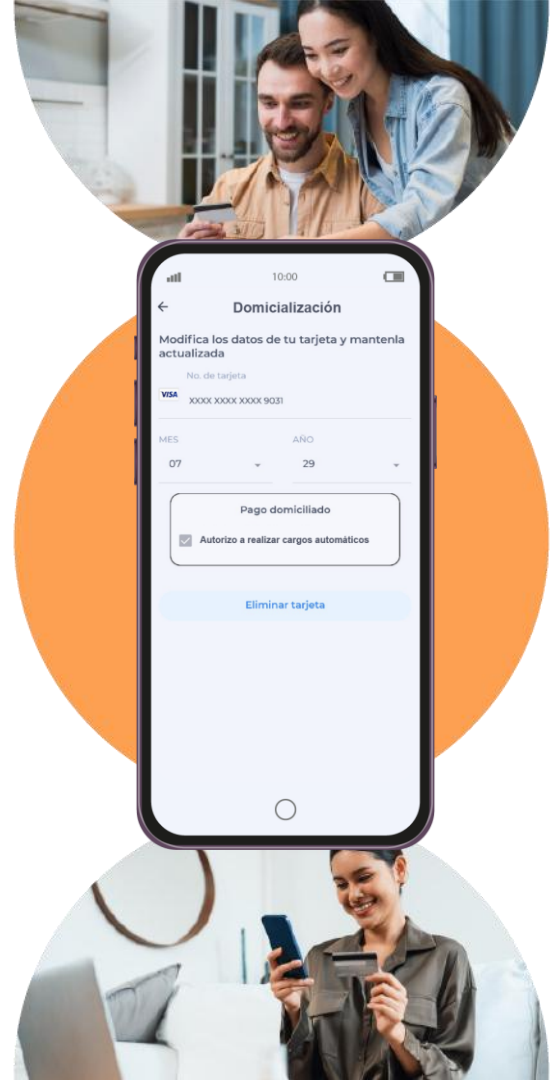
10:00

←

Domicialización

Modifica los datos de tu tarjeta y mantenla actualizada

No. de tarjeta

VISA XXXX XXXX XXXX 9031

MES

07

AÑO

29

Pago domiciliado

Autorizo a realizar cargos automáticos

Eliminar tarjeta